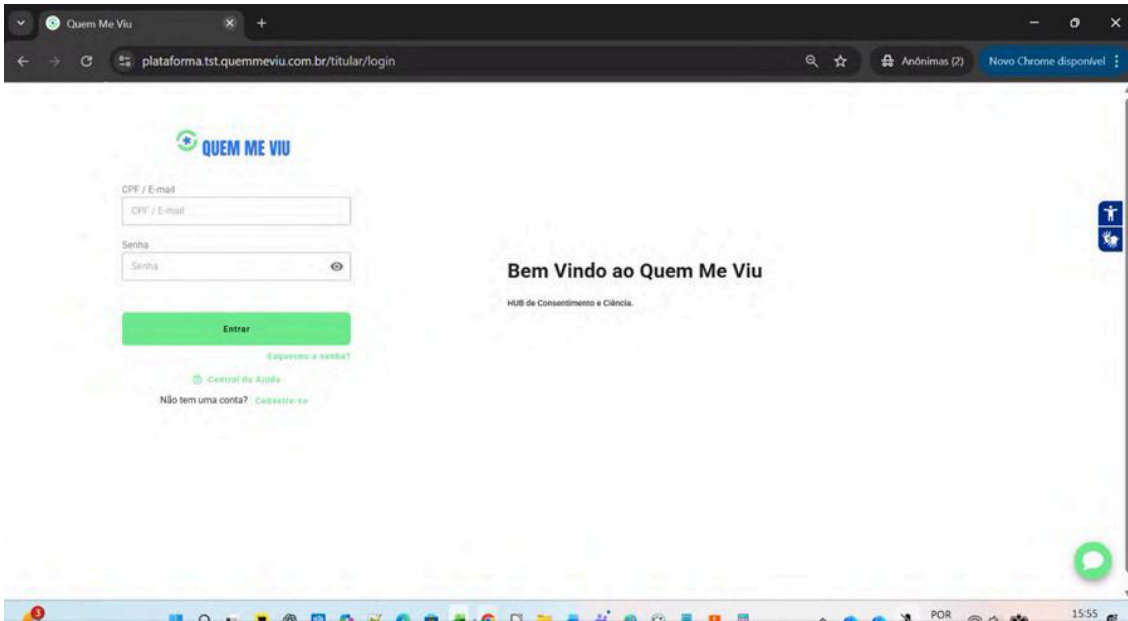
Quem Me Viu

plataforma.tst.quemmeviu.com.br/titular/login

Anônimas (2)

Novo Chrome disponível

QUEM ME VIU

CPF / E-mail

CPF / E-mail

Senha

Senha

Entrar

Esqueceu a senha?

Central de Ajuda

Não tem uma conta? Cadastre-se

Bem Vindo ao Quem Me Viu

HUB de Consentimento e Ciência.

POR

15:55